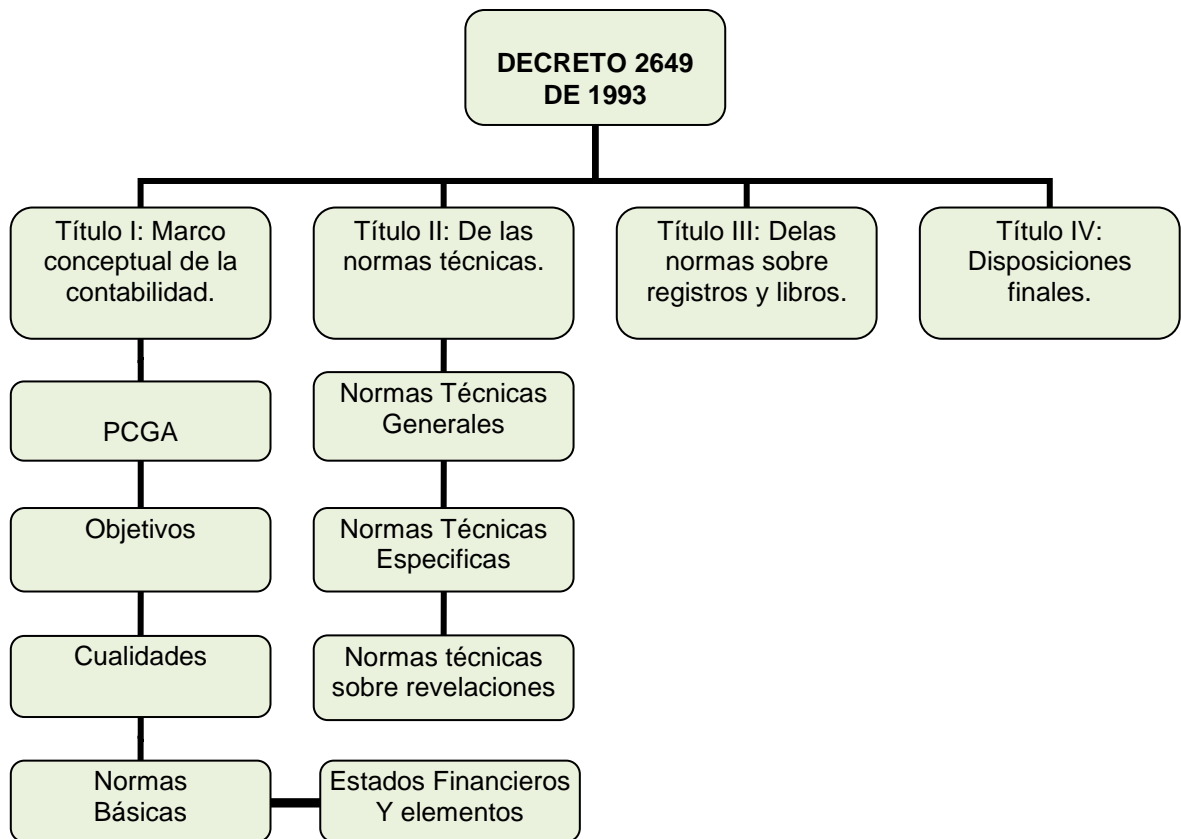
DECRETO 2649 DE 1993

Título I: Marco conceptual de la contabilidad.

PCGA

Objetivos

Cualidades

Normas Básicas

Estados Financieros Y elementos

Título II: De las normas técnicas.

Normas Técnicas Generales

Normas Técnicas Especificas

Normas técnicas sobre revelaciones

Título III: Delas normas sobre registros y libros.

Título IV: Disposiciones finales.